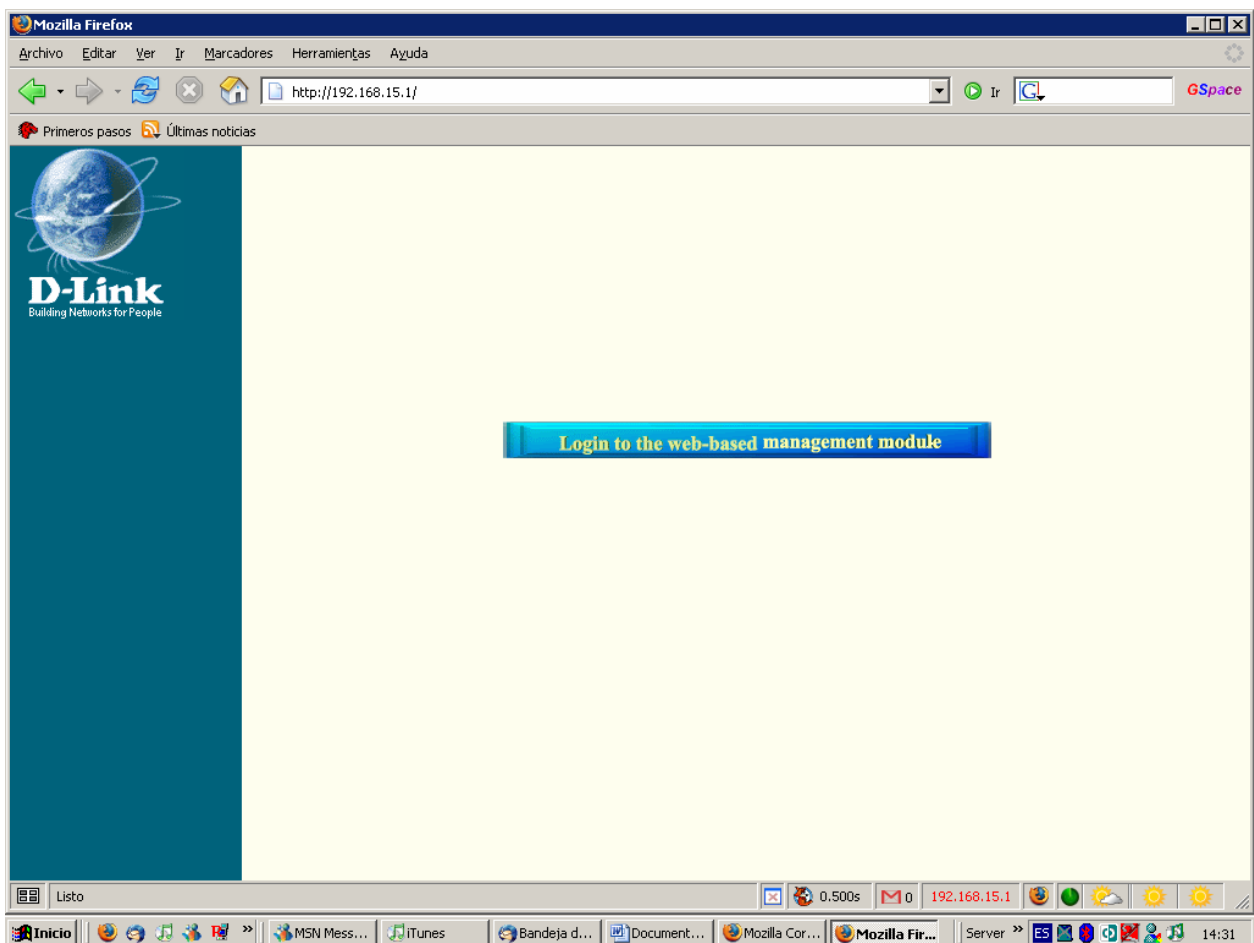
Mozilla Firefox

Archivo Editar Ver Ir Marcadores Herramientas Ayuda

http://192.168.15.1/

Ir

GSpace

Primeros pasos Últimas noticias

D-Link
Building Networks for People

Login to the web-based management module

Listo

0.500s

0

192.168.15.1

Inicio

MSN Mess...

iTunes

Bandeja d...

Document...

Mozilla Cor...

Mozilla Fir...

Server

ES

14:31